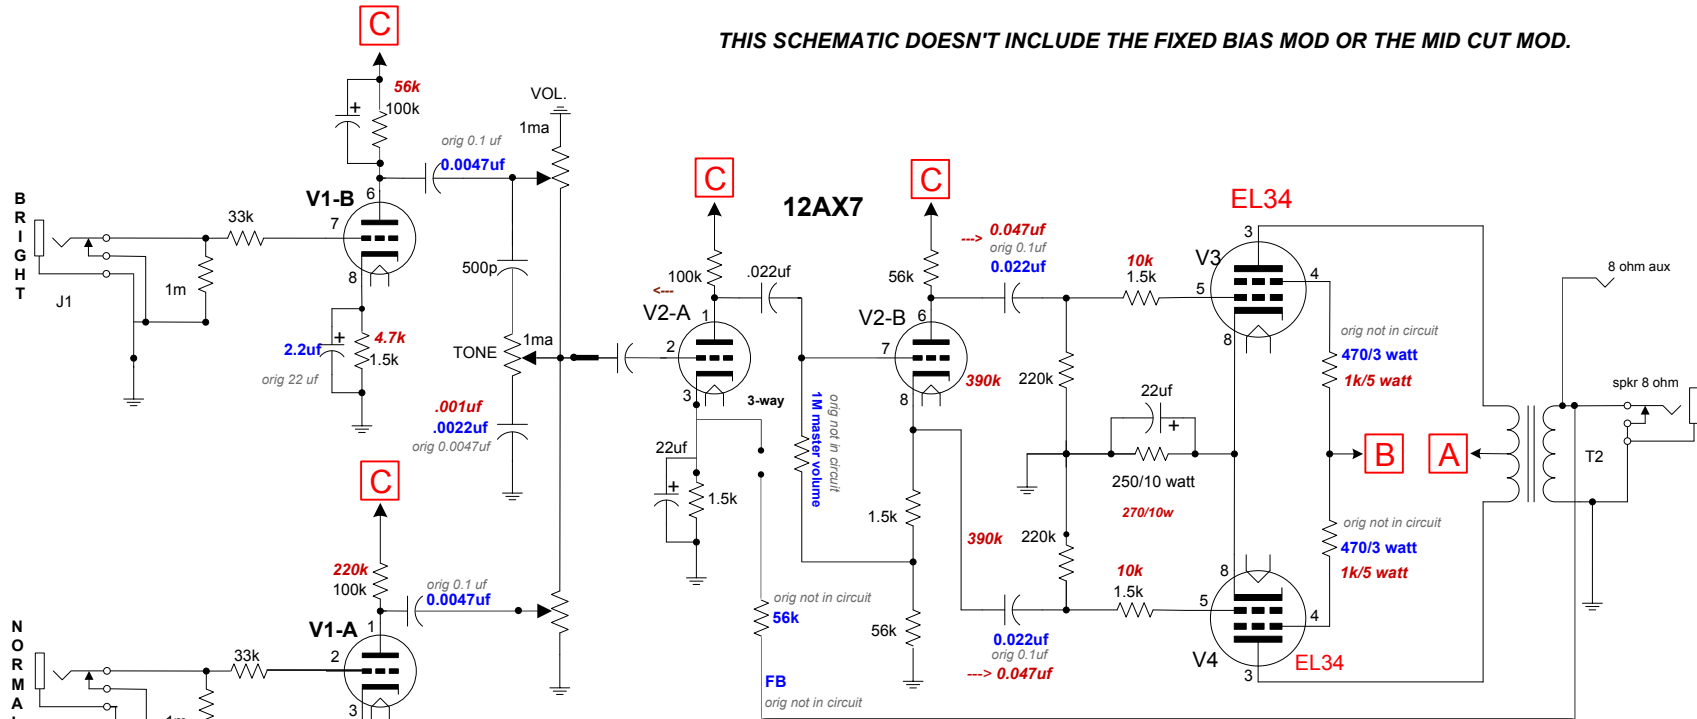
THIS SCHEMATIC DOESN'T INCLUDE THE FIXED BIAS MOD OR THE MID CUT MOD.

C
56k
100k
VOL.
1ma
orig 0.1 uf
0.0047uf
B R I G H T
V1-B
6
33k
7
8
1m
J1
500p
TONE
1ma
4.7k
2.2uf
1.5k
orig 22 uf
.001uf
.0022uf
orig 0.0047uf

C
12AX7
C
100k
<---
.022uf
56k
---> 0.047uf
orig 0.1uf
0.022uf
V2-A
1
V2-B
6
2
7
3
3-way
390k
8
orig not in circuit
1M master volume
22uf
1.5k
1.5k

EL34
10k
1.5k
V3
3
4
5
8
220k
22uf
250/10 watt
270/10w
orig not in circuit
470/3 watt
1k/5 watt
B
A
8 ohm aux
spkr 8 ohm
T2

C
220k
100k
orig 0.1 uf
0.0047uf
V1-A
1
2
33k
N O R M A
3
390k
220k
10k
1.5k
5
8
orig not in circuit
470/3 watt
1k/5 watt
4
orig not in circuit
56k
56k
0.022uf
orig 0.1uf
---> 0.047uf
V4
3
EL34
FB
orig not in circuit